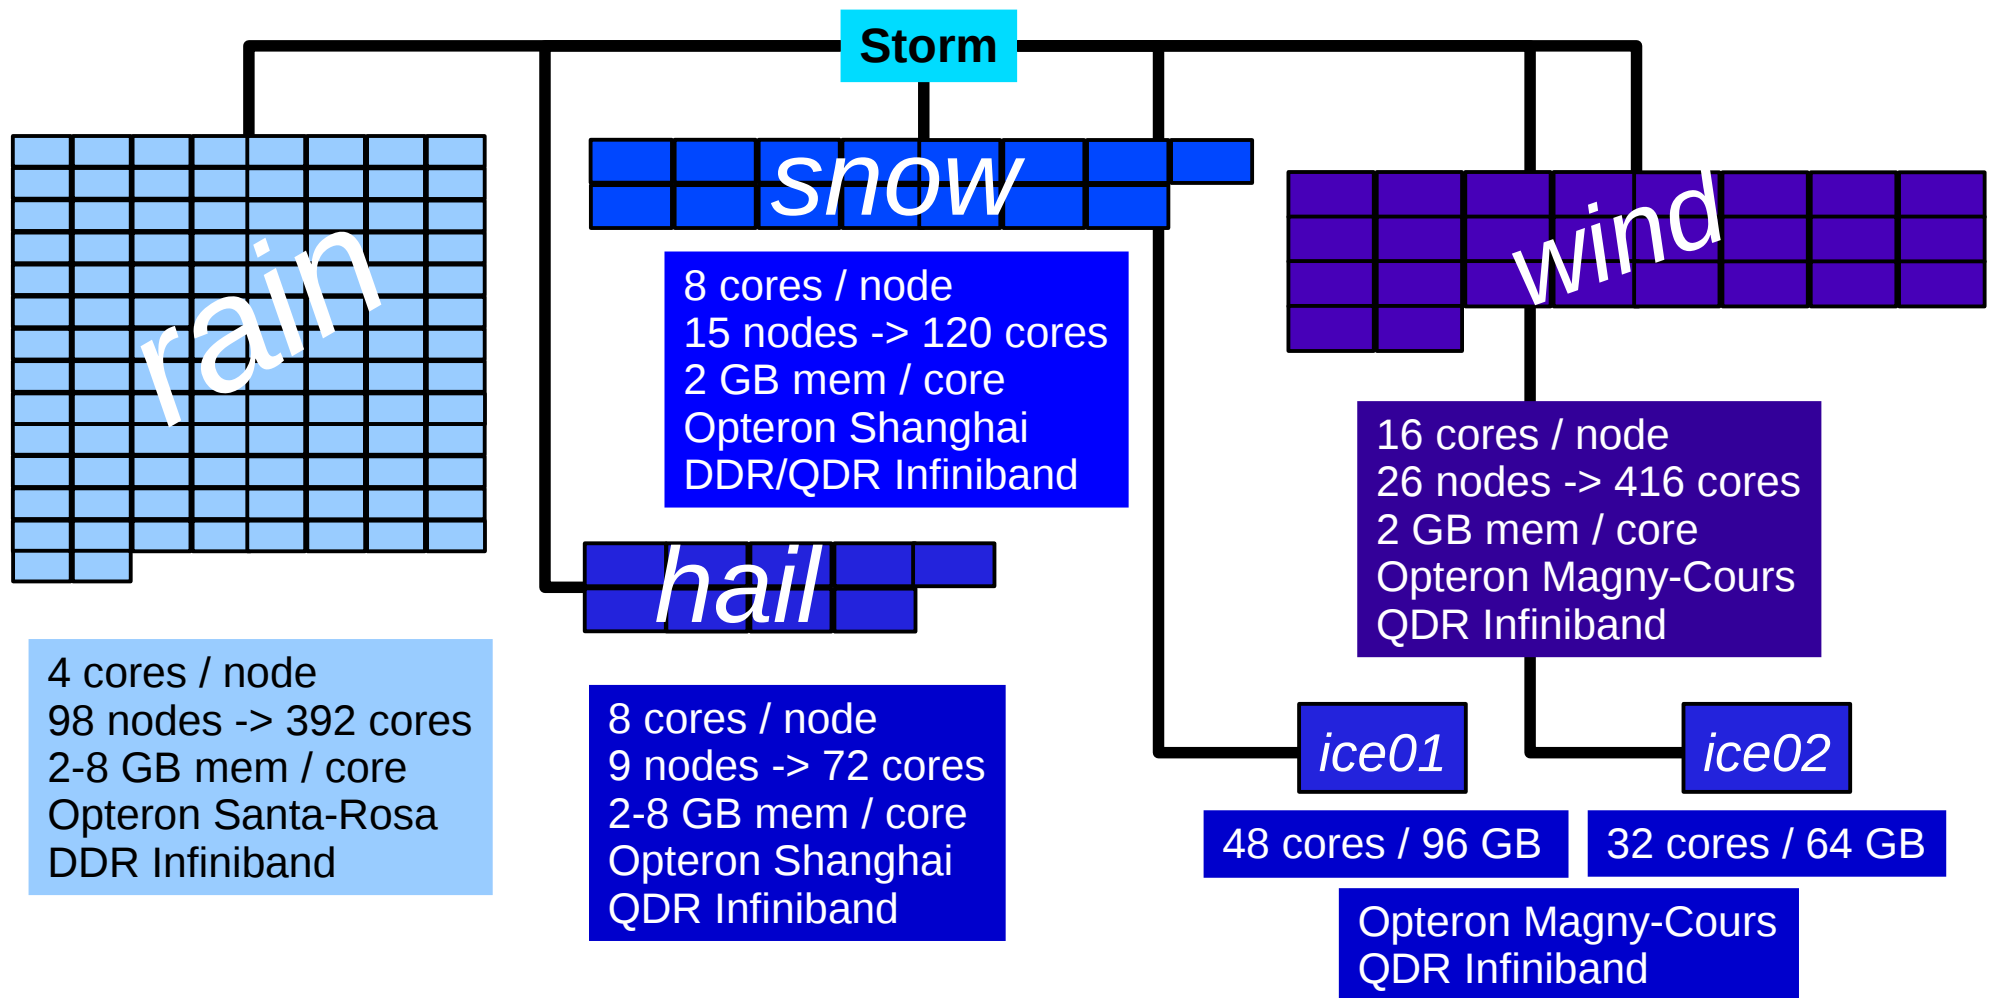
Storm

rain

snow

8 cores / node
15 nodes -> 120 cores
2 GB mem / core
Opteron Shanghai
DDR/QDR Infiniband

wind

16 cores / node
26 nodes -> 416 cores
2 GB mem / core
Opteron Magny-Cours
QDR Infiniband

hail

4 cores / node
98 nodes -> 392 cores
2-8 GB mem / core
Opteron Santa-Rosa
DDR Infiniband

8 cores / node
9 nodes -> 72 cores
2-8 GB mem / core
Opteron Shanghai
QDR Infiniband

ice01

ice02

48 cores / 96 GB

32 cores / 64 GB

Opteron Magny-Cours
QDR Infiniband